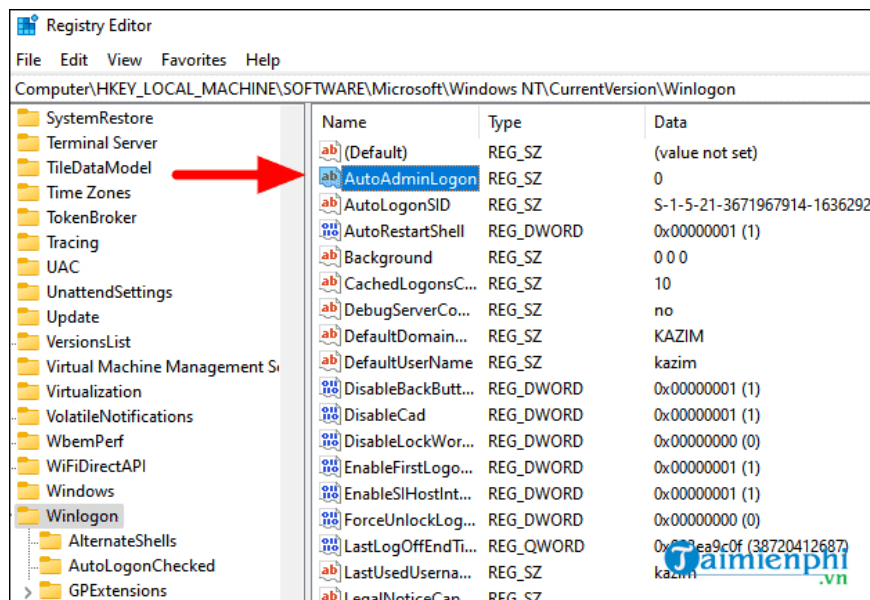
Registry Editor

File Edit View Favorites Help

Computer\HKEY_LOCAL_MACHINE\SOFTWARE\Microsoft\Windows NT\CurrentVersion\Winlogon

SystemRestore
Terminal Server
TileDataModel
Time Zones
TokenBroker
Tracing
UAC
UnattendSettings
Update
VersionsList
Virtual Machine Management S
Virtualization
VolatileNotifications
WbemPerf
WiFiDirectAPI
Windows
Winlogon
AlternateShells
AutoLogonChecked
GPExtensions

| Name | Type | Data |
|---|---|---|
| (Default) | REG_SZ | (value not set) |
| AutoAdminLogon | REG_SZ | 0 |
| AutoLogonSID | REG_SZ | S-1-5-21-3671967914-1636292 |
| AutoRestartShell | REG_DWORD | 0x00000001 (1) |
| Background | REG_SZ | 0 0 0 |
| CachedLogonsC... | REG_SZ | 10 |
| DebugServerCo... | REG_SZ | no |
| DefaultDomain... | REG_SZ | KAZIM |
| DefaultUserName | REG_SZ | kazim |
| DisableBackButt... | REG_DWORD | 0x00000001 (1) |
| DisableCad | REG_DWORD | 0x00000001 (1) |
| DisableLockWor... | REG_DWORD | 0x00000000 (0) |
| EnableFirstLogo... | REG_DWORD | 0x00000001 (1) |
| EnableSIHostInt... | REG_DWORD | 0x00000001 (1) |
| ForceUnlockLog... | REG_DWORD | 0x00000000 (0) |
| LastLogOffEndTi... | REG_QWORD | 0x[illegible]ea9c0f (38720412687) |
| LastUsedUserna... | REG_SZ | kazim |
| LegalNoticeCap... | REG_SZ | |

Taimienphi.vn